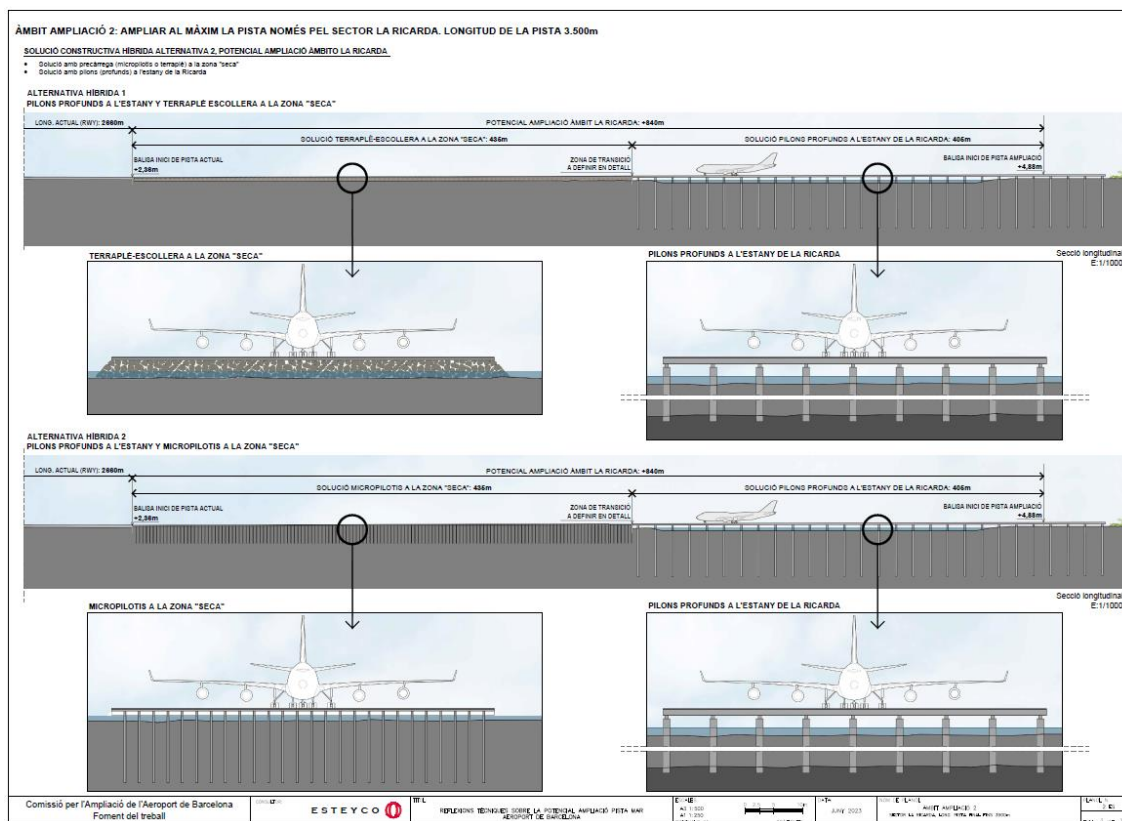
ÀMBIT AMPLIACIÓ 2: AMPLIAR AL MÀXIM LA PISTA NOMÉS PEL SECTOR LA RICARDA. LONGITUD DE LA PISTA 3.500m

SOLUCIÓ CONSTRUCTIVA HÍBRIDA ALTERNATIVA 2, POTENCIAL AMPLIACIÓ ÀMBITO LA RICARDA

• Solució amb precàrrega (micropilotis o terraplè) a la zona "seca"
• Solució amb pilons (profunds) a l'estany de la Ricarda

ALTERNATIVA HÍBRIDA 1
PILONS PROFUNDS A L'ESTANY Y TERRAPLÈ ESCOLLERA A LA ZONA "SECA"

LONG. ACTUAL (RWY): 2660m

POTENCIAL AMPLIACIÓ ÀMBIT LA RICARDA: +840m

SOLUCIÓ TERRAPLÈ-ESCOLLERA A LA ZONA "SECA": 435m

SOLUCIÓ PILONS PROFUNDS A L'ESTANY DE LA RICARDA: 405m

BALISA INICI DE PISTA ACTUAL
+2,38m

ZONA DE TRANSICIÓ
A DEFINIR EN DETALL

BALISA INICI DE PISTA AMPLIACIÓ
+4,88m

TERRAPLÈ-ESCOLLERA A LA ZONA "SECA"

PILONS PROFUNDS A L'ESTANY DE LA RICARDA

Secció longitudinal
E:1/1000

ALTERNATIVA HÍBRIDA 2
PILONS PROFUNDS A L'ESTANY Y MICROPILOTIS A LA ZONA "SECA"

LONG. ACTUAL (RWY): 2660m

POTENCIAL AMPLIACIÓ ÀMBIT LA RICARDA: +840m

SOLUCIÓ MICROPILOTIS A LA ZONA "SECA": 435m

SOLUCIÓ PILONS PROFUNDS A L'ESTANY DE LA RICARDA: 405m

BALISA INICI DE PISTA ACTUAL
+2,38m

ZONA DE TRANSICIÓ
A DEFINIR EN DETALL

BALISA INICI DE PISTA AMPLIACIÓ
+4,88m

Secció longitudinal
E:1/1000

MICROPILOTIS A LA ZONA "SECA"

PILONS PROFUNDS A L'ESTANY DE LA RICARDA

Comissió per l'Ampliació de l'Aeroport de Barcelona
Foment del treball

ESTEYCO

REFLEXIONS TÈCNIQUES SOBRE LA POTENCIAL AMPLIACIÓ PISTA MAR AEROPORT DE BARCELONA

A1 1:500
A3 1:250

JUNY 2023

ÀMBIT AMPLIACIÓ 2
SECTOR LA RICARDA. LONG. PISTA PISTA FINS 3500m

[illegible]